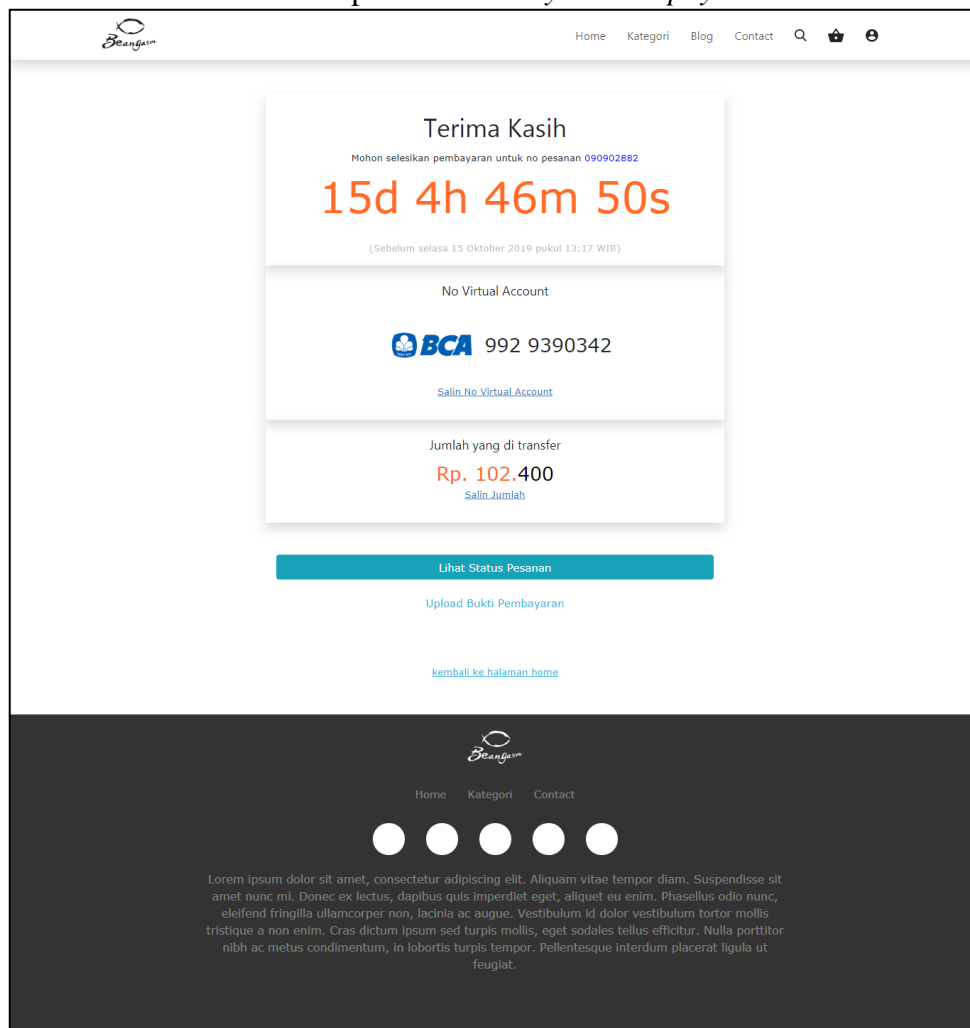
Beangasm

Home Kategori Blog Contact

Terima Kasih

Mohon selesikan pembayaran untuk no pesanan 090902882

15d 4h 46m 50s

(Sebelum selasa 15 Oktober 2019 pukul 13:17 WIB)

No Virtual Account

BCA 992 9390342

Salin No Virtual Account

Jumlah yang di transfer

Rp. 102.400

Salin Jumlah

Lihat Status Pesanan

Upload Bukti Pembayaran

kembali ke halaman home

Beangasm

Home Kategori Contact

Lorem ipsum dolor sit amet, consectetur adipiscing elit. Aliquam vitae tempor diam. Suspendisse sit amet nunc mi. Donec ex lectus, dapibus quis imperdiet eget, aliquet eu enim. Phasellus odio nunc, eleifend fringilla ullamcorper non, lacinia ac augue. Vestibulum id dolor vestibulum tortor mollis tristique a non enim. Cras dictum ipsum sed turpis mollis, eget sodales tellus efficitur. Nulla porttitor nibh ac metus condimentum, in lobortis turpis tempor. Pellentesque interdum placerat ligula ut feugiat.